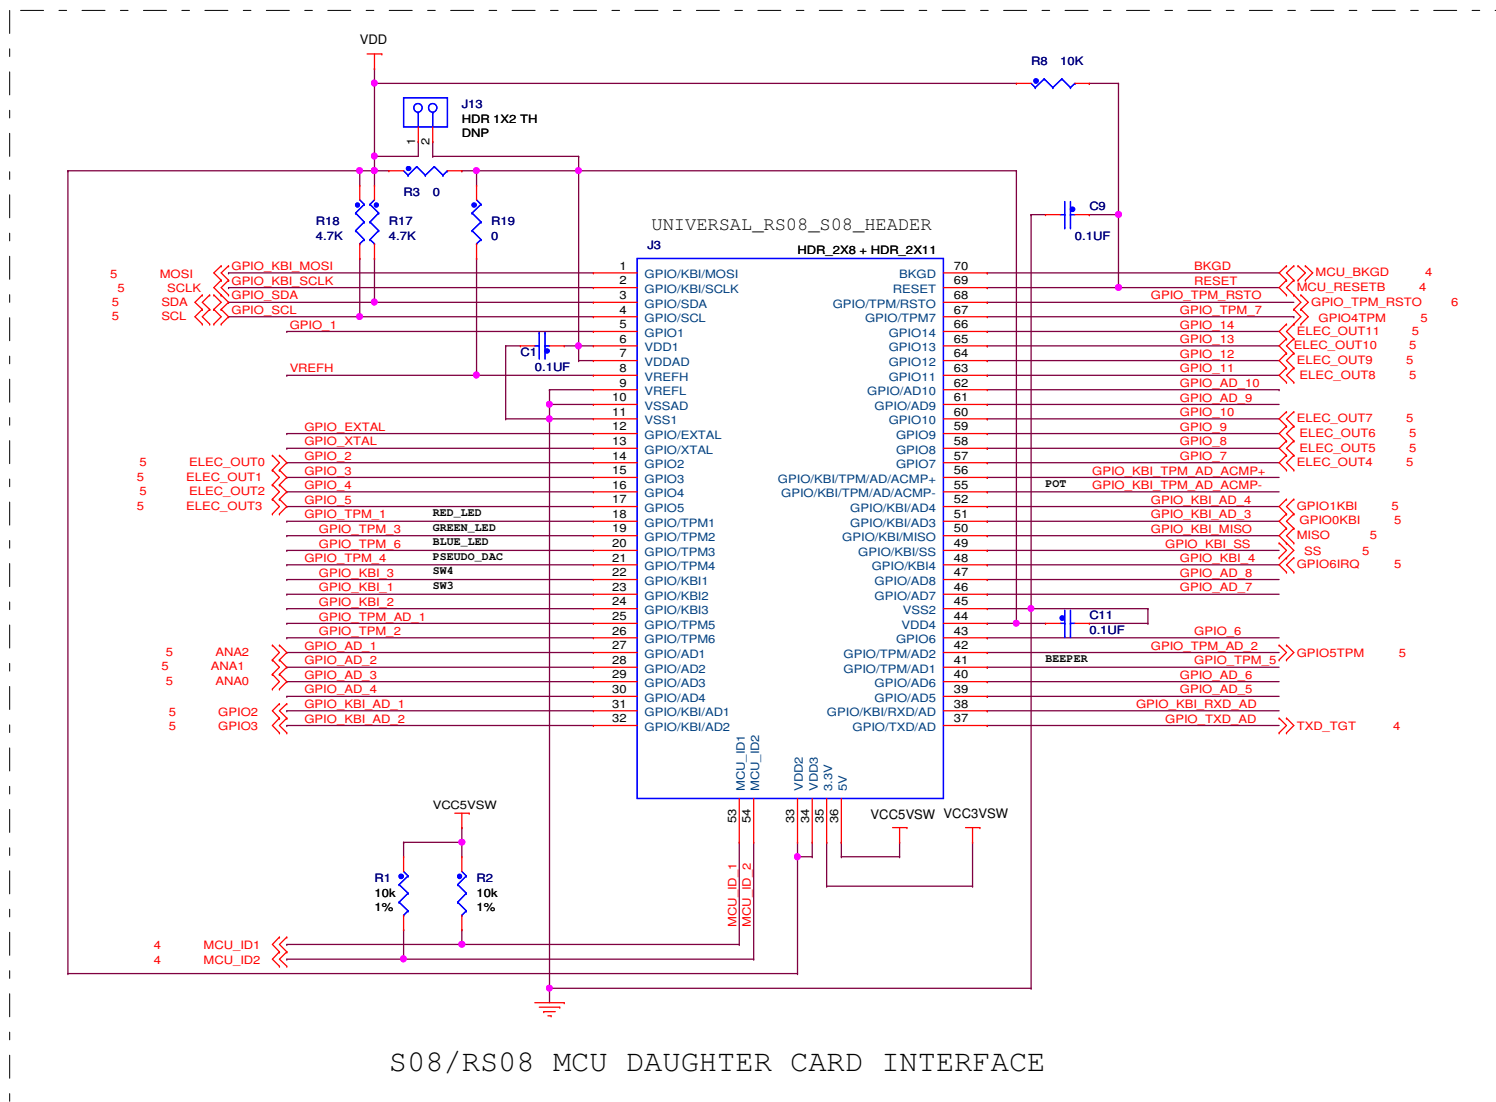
VDD

R8 10K

J13
HDR 1X2 TH
DNP

1 2

R3 0

R18
4.7K

R17
4.7K

R19
0

C9
0.1UF

UNIVERSAL_RS08_S08_HEADER

J3

HDR_2X8 + HDR_2X11

5 MOSI GPIO_KBI_MOSI
5 SCLK GPIO_KBI_SCLK
5 SDA GPIO_SDA
5 SCL GPIO_SCL
GPIO_1
VREFH

C1
0.1UF

GPIO_EXTAL
GPIO_XTAL
GPIO_2
5 ELEC_OUT0 GPIO_3
5 ELEC_OUT1 GPIO_4
5 ELEC_OUT2 GPIO_5
5 ELEC_OUT3 GPIO_TPM_1 RED_LED
GPIO_TPM_3 GREEN_LED
GPIO_TPM_6 BLUE_LED
GPIO_TPM_4 PSEUDO_DAC
GPIO_KBI_3 SW4
GPIO_KBI_1 SW3
GPIO_KBI_2
GPIO_TPM_AD_1
GPIO_TPM_2
5 ANA2 GPIO_AD_1
5 ANA1 GPIO_AD_2
5 ANA0 GPIO_AD_3
GPIO_AD_4
5 GPIO2 GPIO_KBI_AD_1
5 GPIO3 GPIO_KBI_AD_2

1 GPIO/KBI/MOSI
2 GPIO/KBI/SCLK
3 GPIO/SDA
4 GPIO/SCL
5 GPIO1
6 VDD1
7 VDDAD
8 VREFH
9 VREFL
10 VSSAD
11 VSS1
12 GPIO/EXTAL
13 GPIO/XTAL
14 GPIO2
15 GPIO3
16 GPIO4
17 GPIO5
18 GPIO/TPM1
19 GPIO/TPM2
20 GPIO/TPM3
21 GPIO/TPM4
22 GPIO/KBI1
23 GPIO/KBI2
24 GPIO/KBI3
25 GPIO/TPM5
26 GPIO/TPM6
27 GPIO/AD1
28 GPIO/AD2
29 GPIO/AD3
30 GPIO/AD4
31 GPIO/KBI/AD1
32 GPIO/KBI/AD2

BKGD 70
RESET 69
GPIO/TPM/RSTO 68
GPIO/TPM7 67
GPIO14 66
GPIO13 65
GPIO12 64
GPIO11 63
GPIO/AD10 62
GPIO/AD9 61
GPIO10 60
GPIO9 59
GPIO8 58
GPIO7 57
GPIO/KBI/TPM/AD/ACMP+ 56
GPIO/KBI/TPM/AD/ACMP- 55
GPIO/KBI/AD4 52
GPIO/KBI/AD3 51
GPIO/KBI/MISO 50
GPIO/KBI/SS 49
GPIO/KBI4 48
GPIO/AD8 47
GPIO/AD7 46
VSS2 45
VDD4 44
GPIO6 43
GPIO/TPM/AD2 42
GPIO/TPM/AD1 41
GPIO/AD6 40
GPIO/AD5 39
GPIO/KBI/RXD/AD 38
GPIO/TXD/AD 37

MCU_ID1
MCU_ID2
53 54
VDD2
VDD3
3.3V
5V
33 34 35 36

BKGD MCU_BKGD 4
RESET MCU_RESETB 4
GPIO_TPM_RSTO GPIO_TPM_RSTO 6
GPIO_TPM_7 GPIO4TPM 5
GPIO_14 ELEC_OUT11 5
GPIO_13 ELEC_OUT10 5
GPIO_12 ELEC_OUT9 5
GPIO_11 ELEC_OUT8 5
GPIO_AD_10
GPIO_AD_9
GPIO_10 ELEC_OUT7 5
GPIO_9 ELEC_OUT6 5
GPIO_8 ELEC_OUT5 5
GPIO_7 ELEC_OUT4 5
GPIO_KBI_TPM_AD_ACMP+
POT GPIO_KBI_TPM_AD_ACMP-
GPIO_KBI_AD_4 GPIO1KBI 5
GPIO_KBI_AD_3 GPIO0KBI 5
GPIO_KBI_MISO MISO 5
GPIO_KBI_SS SS 5
GPIO_KBI_4 GPIO6IRQ 5
GPIO_AD_8
GPIO_AD_7

C11
0.1UF

GPIO_6
GPIO_TPM_AD_2 GPIO5TPM 5
BEEPER GPIO_TPM_5
GPIO_AD_6
GPIO_AD_5
GPIO_KBI_RXD_AD
GPIO_TXD_AD TXD_TGT 4

VCC5VSW
VCC5VSW VCC3VSW

R1
10k
1%

R2
10k
1%

MCU_ID_1
MCU_ID_2

4 MCU_ID1
4 MCU_ID2

S08/RS08 MCU DAUGHTER CARD INTERFACE